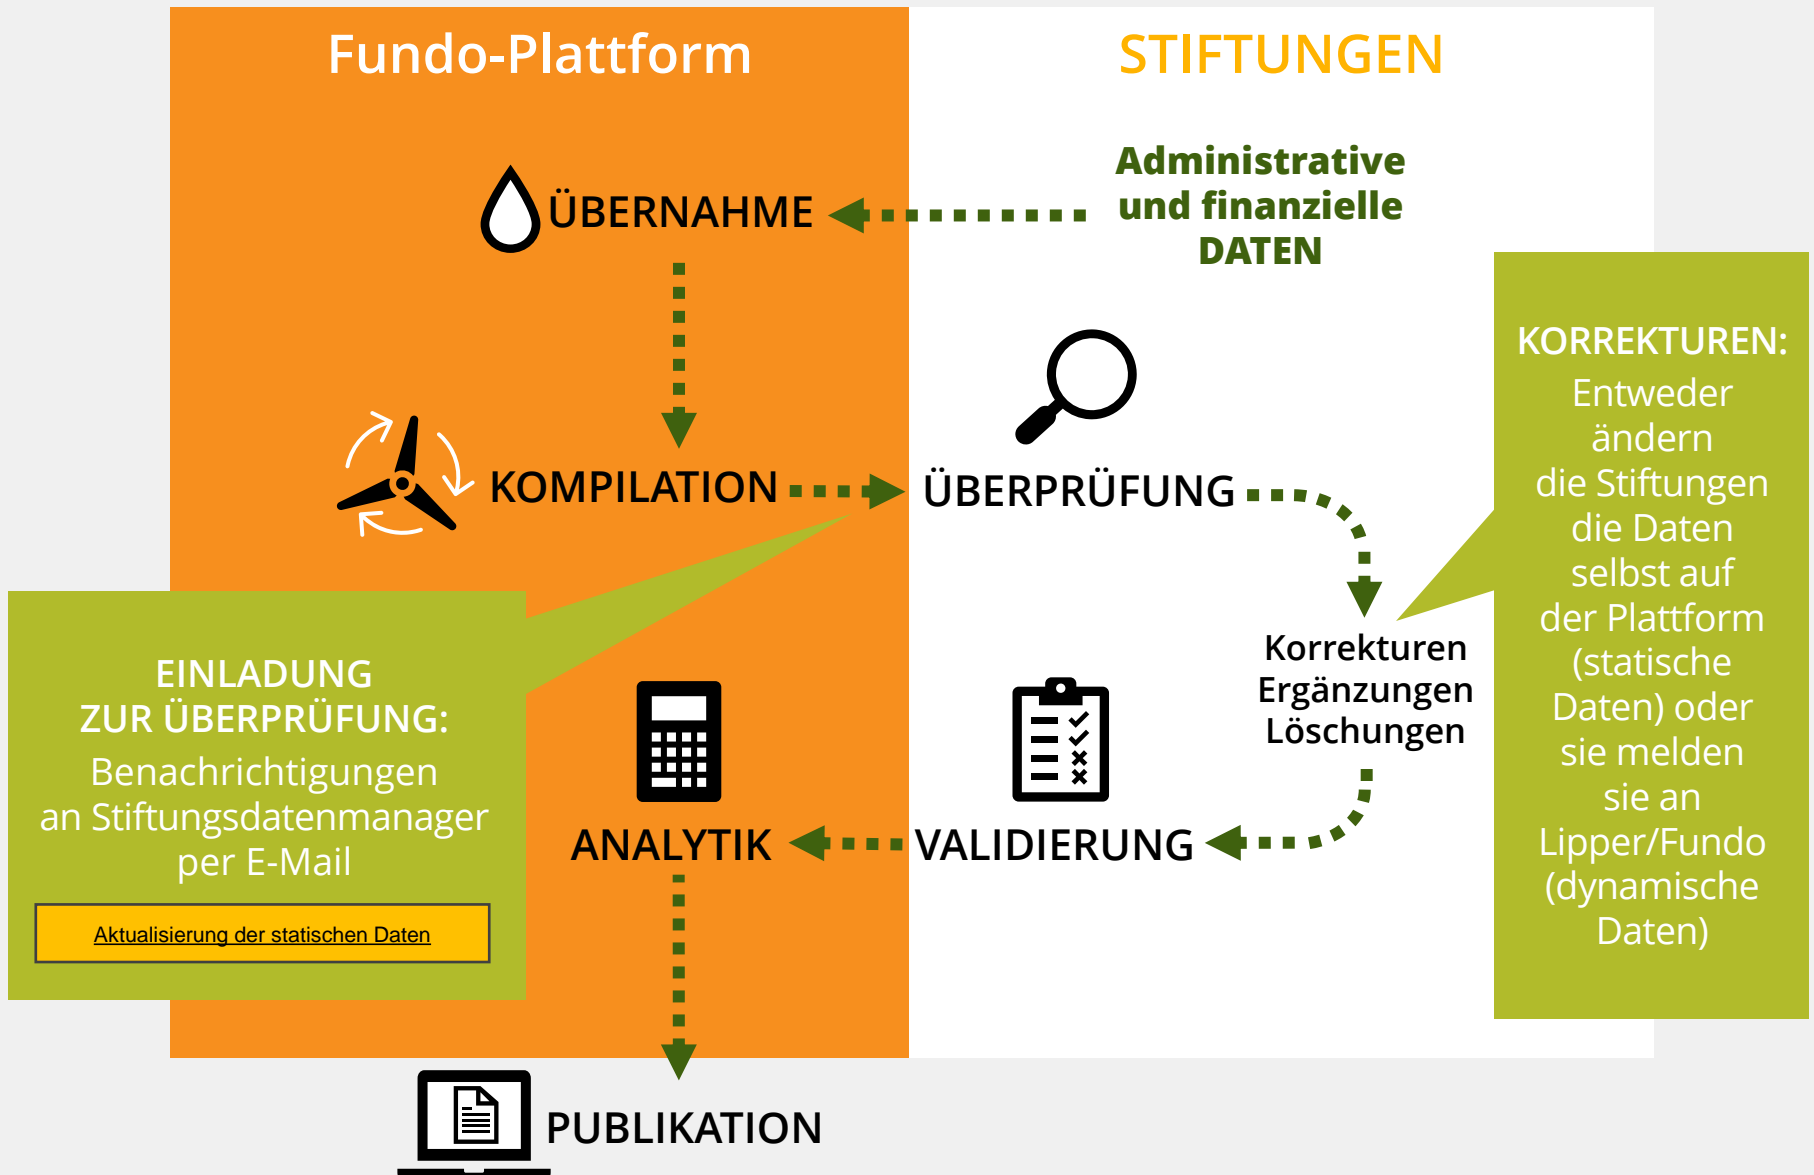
Fundo-Plattform

STIFTUNGEN

Administrative und finanzielle DATEN

ÜBERNAHME

KOMPILATION

ÜBERPRÜFUNG

KORREKTUREN:
Entweder ändern die Stiftungen die Daten selbst auf der Plattform (statische Daten) oder sie melden sie an Lipper/Fundo (dynamische Daten)

Korrekturen
Ergänzungen
Löschungen

EINLADUNG ZUR ÜBERPRÜFUNG:
Benachrichtigungen an Stiftungsdatenmanager per E-Mail

Aktualisierung der statischen Daten

ANALYTIK

VALIDIERUNG

PUBLIKATION